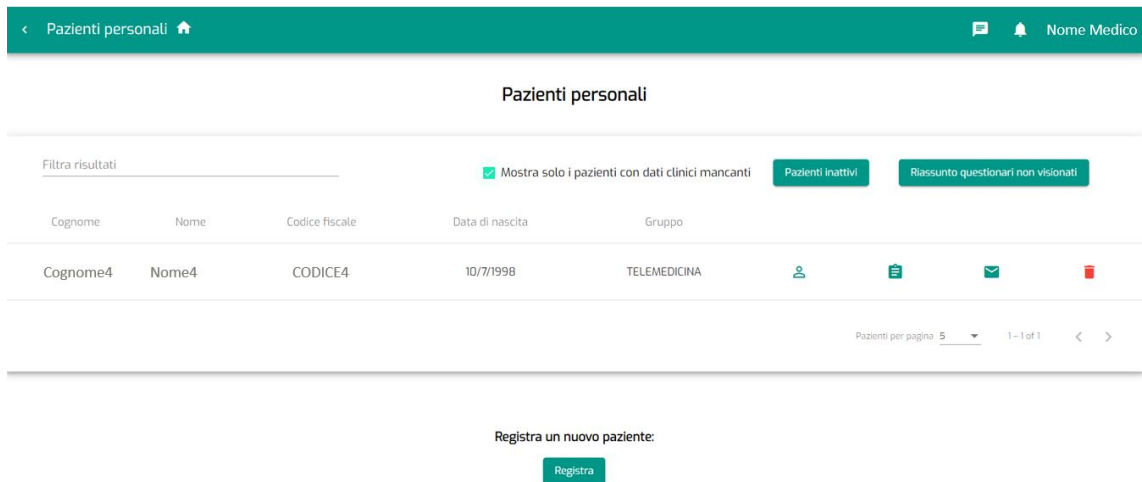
‹ Pazienti personali

Nome Medico

Pazienti personali

Filtra risultati

Mostra solo i pazienti con dati clinici mancanti

Pazienti inattivi

Riassunto questionari non visionati

| Cognome | Nome | Codice fiscale | Data di nascita | Gruppo |
|---|---|---|---|---|
| Cognome4 | Nome4 | CODICE4 | 10/7/1998 | TELEMEDICINA |

Pazienti per pagina 5 1 – 1 of 1

Registra un nuovo paziente:

Registra